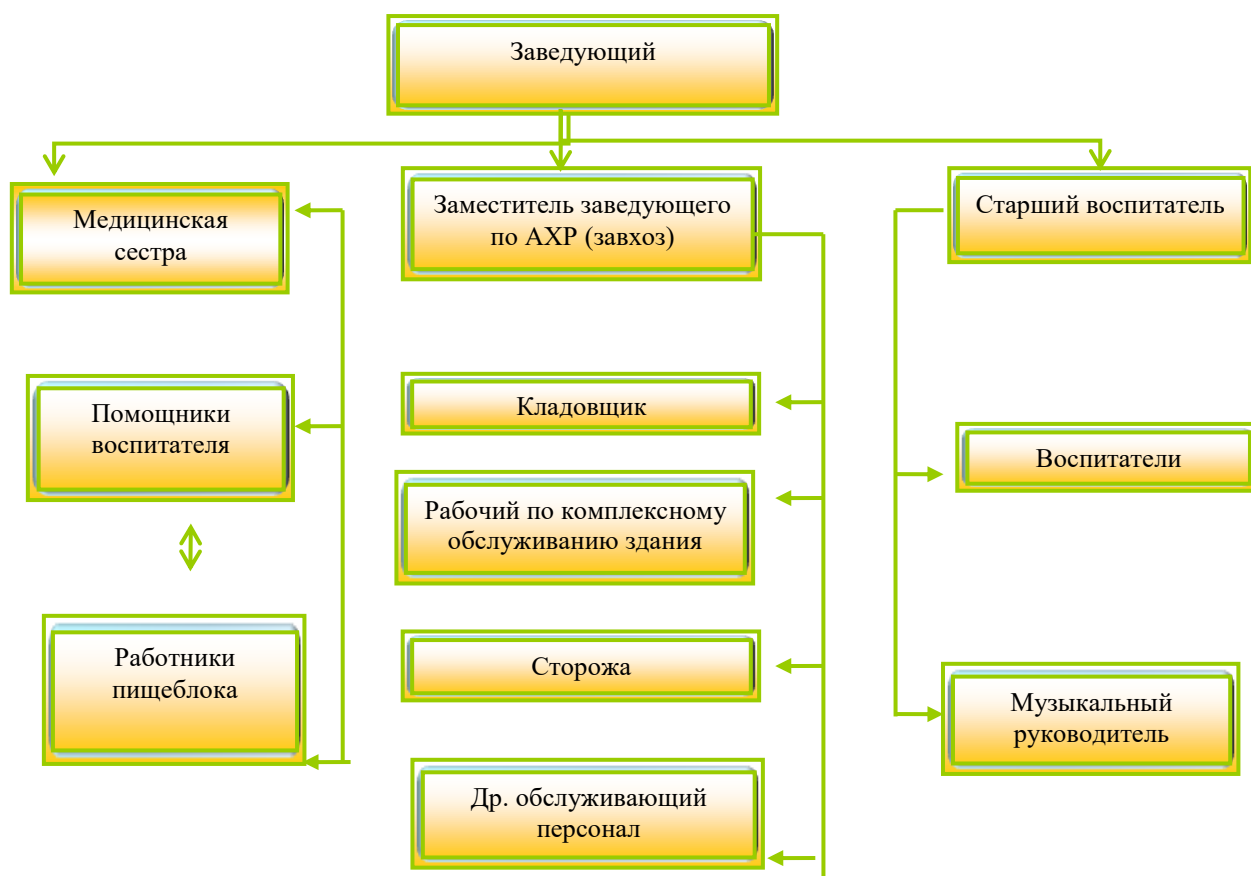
Заведующий

Медицинская сестра

Заместитель заведующего по АХР (завхоз)

Старший воспитатель

Помощники воспитателя

Кладовщик

Воспитатели

Рабочий по комплексному обслуживанию здания

Работники пищеблока

Сторожа

Музыкальный руководитель

Др. обслуживающий персонал